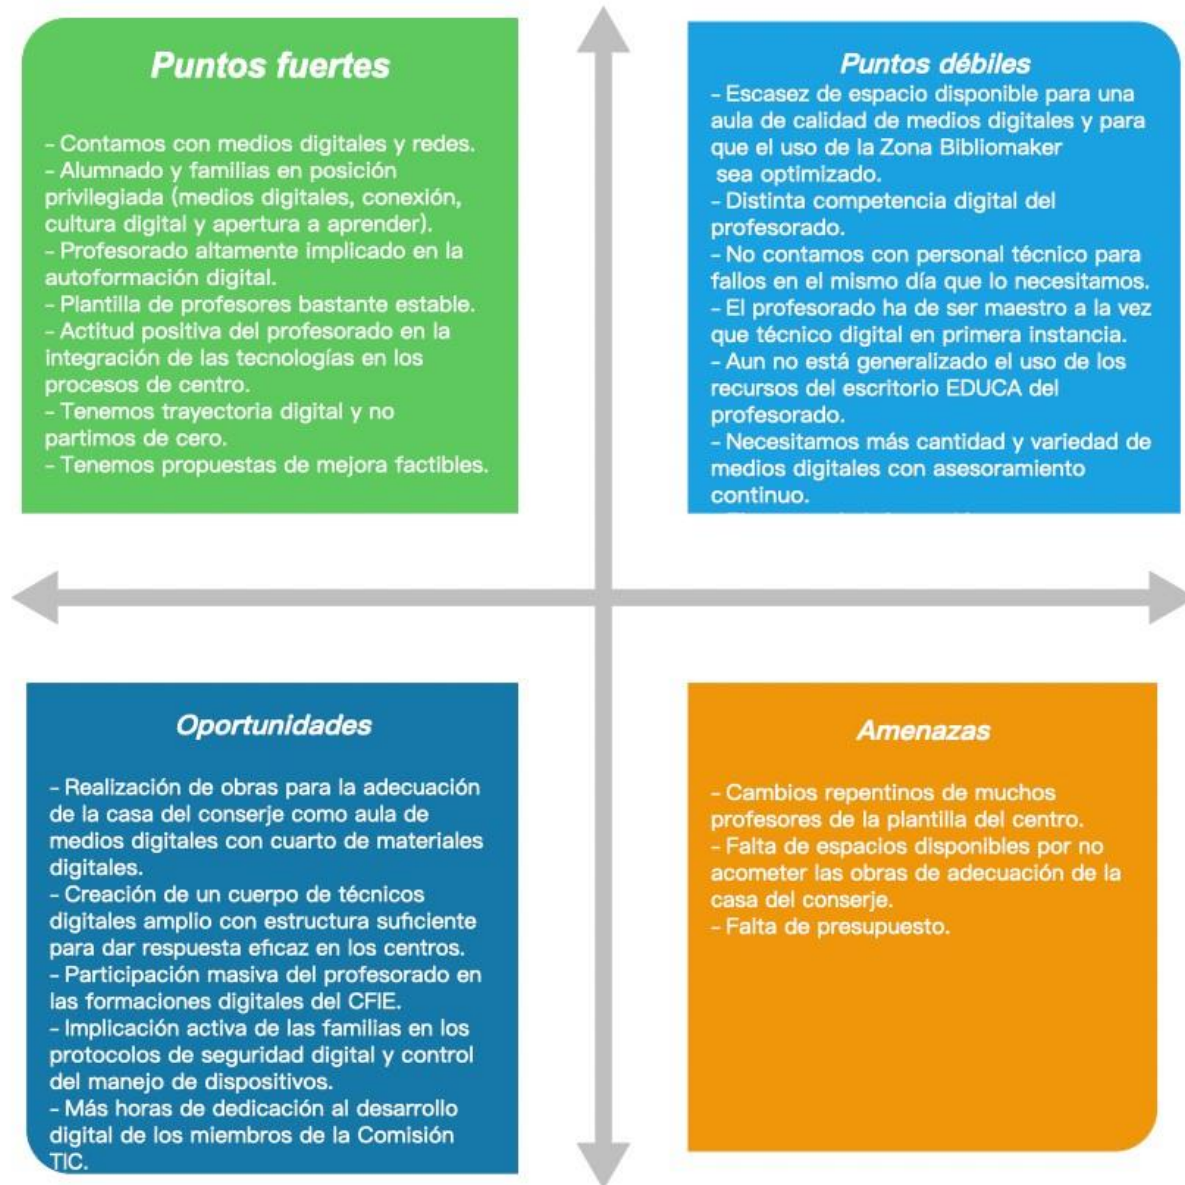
Puntos fuertes

- Contamos con medios digitales y redes.
- Alumnado y familias en posición privilegiada (medios digitales, conexión, cultura digital y apertura a aprender).
- Profesorado altamente implicado en la autoformación digital.
- Plantilla de profesores bastante estable.
- Actitud positiva del profesorado en la integración de las tecnologías en los procesos de centro.
- Tenemos trayectoria digital y no partimos de cero.
- Tenemos propuestas de mejora factibles.

Puntos débiles
- Escasez de espacio disponible para una aula de calidad de medios digitales y para que el uso de la Zona Bibliomaker sea optimizado.
- Distinta competencia digital del profesorado.
- No contamos con personal técnico para fallos en el mismo día que lo necesitamos.
- El profesorado ha de ser maestro a la vez que técnico digital en primera instancia.
- Aun no está generalizado el uso de los recursos del escritorio EDUCA del profesorado.
- Necesitamos más cantidad y variedad de medios digitales con asesoramiento continuo.
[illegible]

Oportunidades

- Realización de obras para la adecuación de la casa del conserje como aula de medios digitales con cuarto de materiales digitales.
- Creación de un cuerpo de técnicos digitales amplio con estructura suficiente para dar respuesta eficaz en los centros.
- Participación masiva del profesorado en las formaciones digitales del CFIE.
- Implicación activa de las familias en los protocolos de seguridad digital y control del manejo de dispositivos.
- Más horas de dedicación al desarrollo digital de los miembros de la Comisión TIC.

Amenazas

- Cambios repentinos de muchos profesores de la plantilla del centro.
- Falta de espacios disponibles por no acometer las obras de adecuación de la casa del conserje.
- Falta de presupuesto.